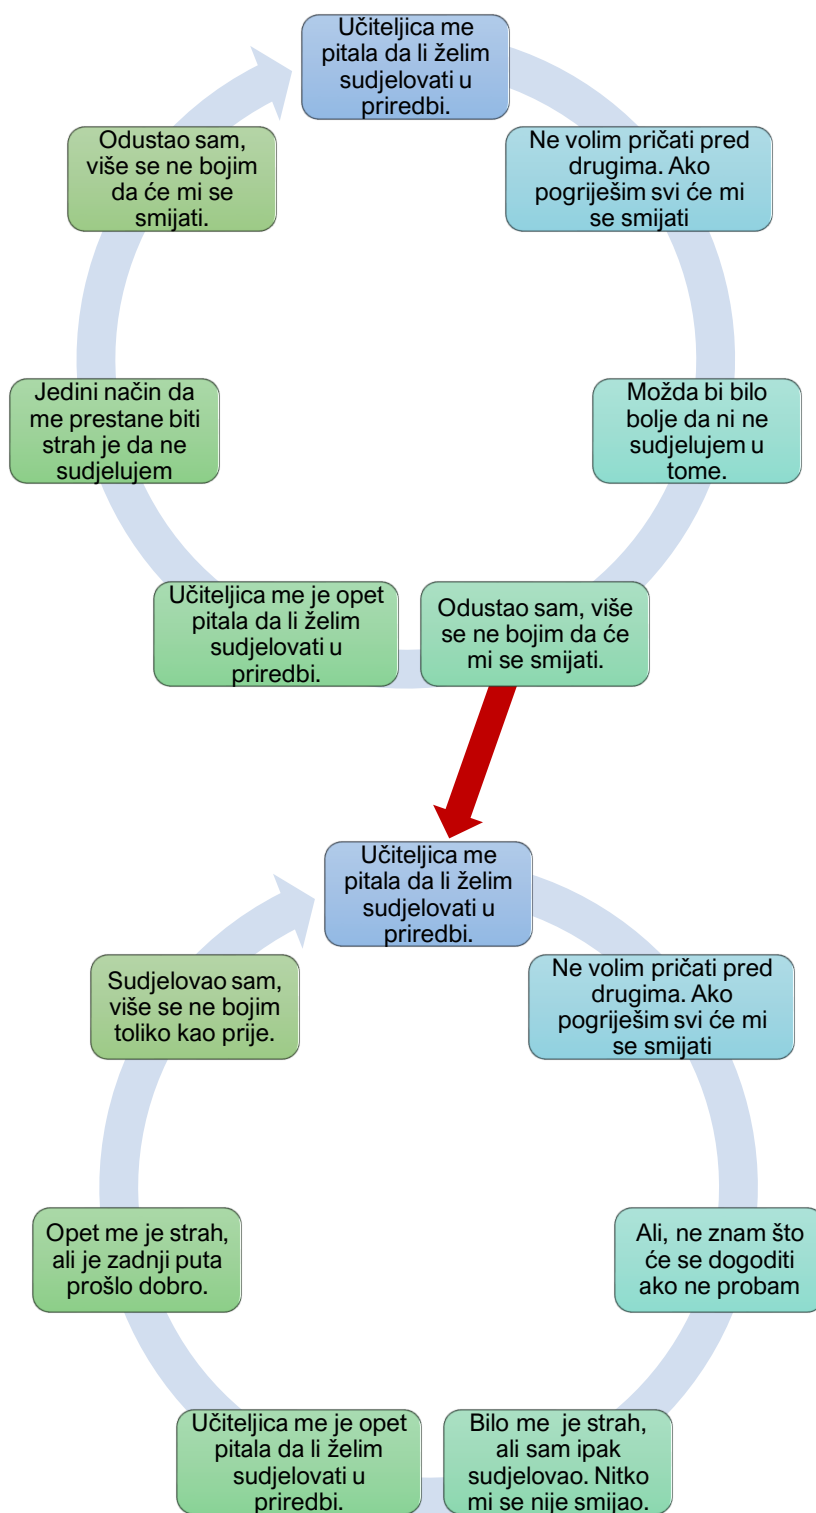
Učiteljica me pitala da li želim sudjelovati u priredbi.

Ne volim pričati pred drugima. Ako pogriješim svi će mi se smijati

Možda bi bilo bolje da ni ne sudjelujem u tome.

Odustao sam, više se ne bojim da će mi se smijati.

Učiteljica me je opet pitala da li želim sudjelovati u priredbi.

Jedini način da me prestane biti strah je da ne sudjelujem

Odustao sam, više se ne bojim da će mi se smijati.

Učiteljica me pitala da li želim sudjelovati u priredbi.

Ne volim pričati pred drugima. Ako pogriješim svi će mi se smijati

Ali, ne znam što će se dogoditi ako ne probam

Bilo me je strah, ali sam ipak sudjelovao. Nitko mi se nije smijao.

Učiteljica me je opet pitala da li želim sudjelovati u priredbi.

Opet me je strah, ali je zadnji puta prošlo dobro.

Sudjelovao sam, više se ne bojim toliko kao prije.